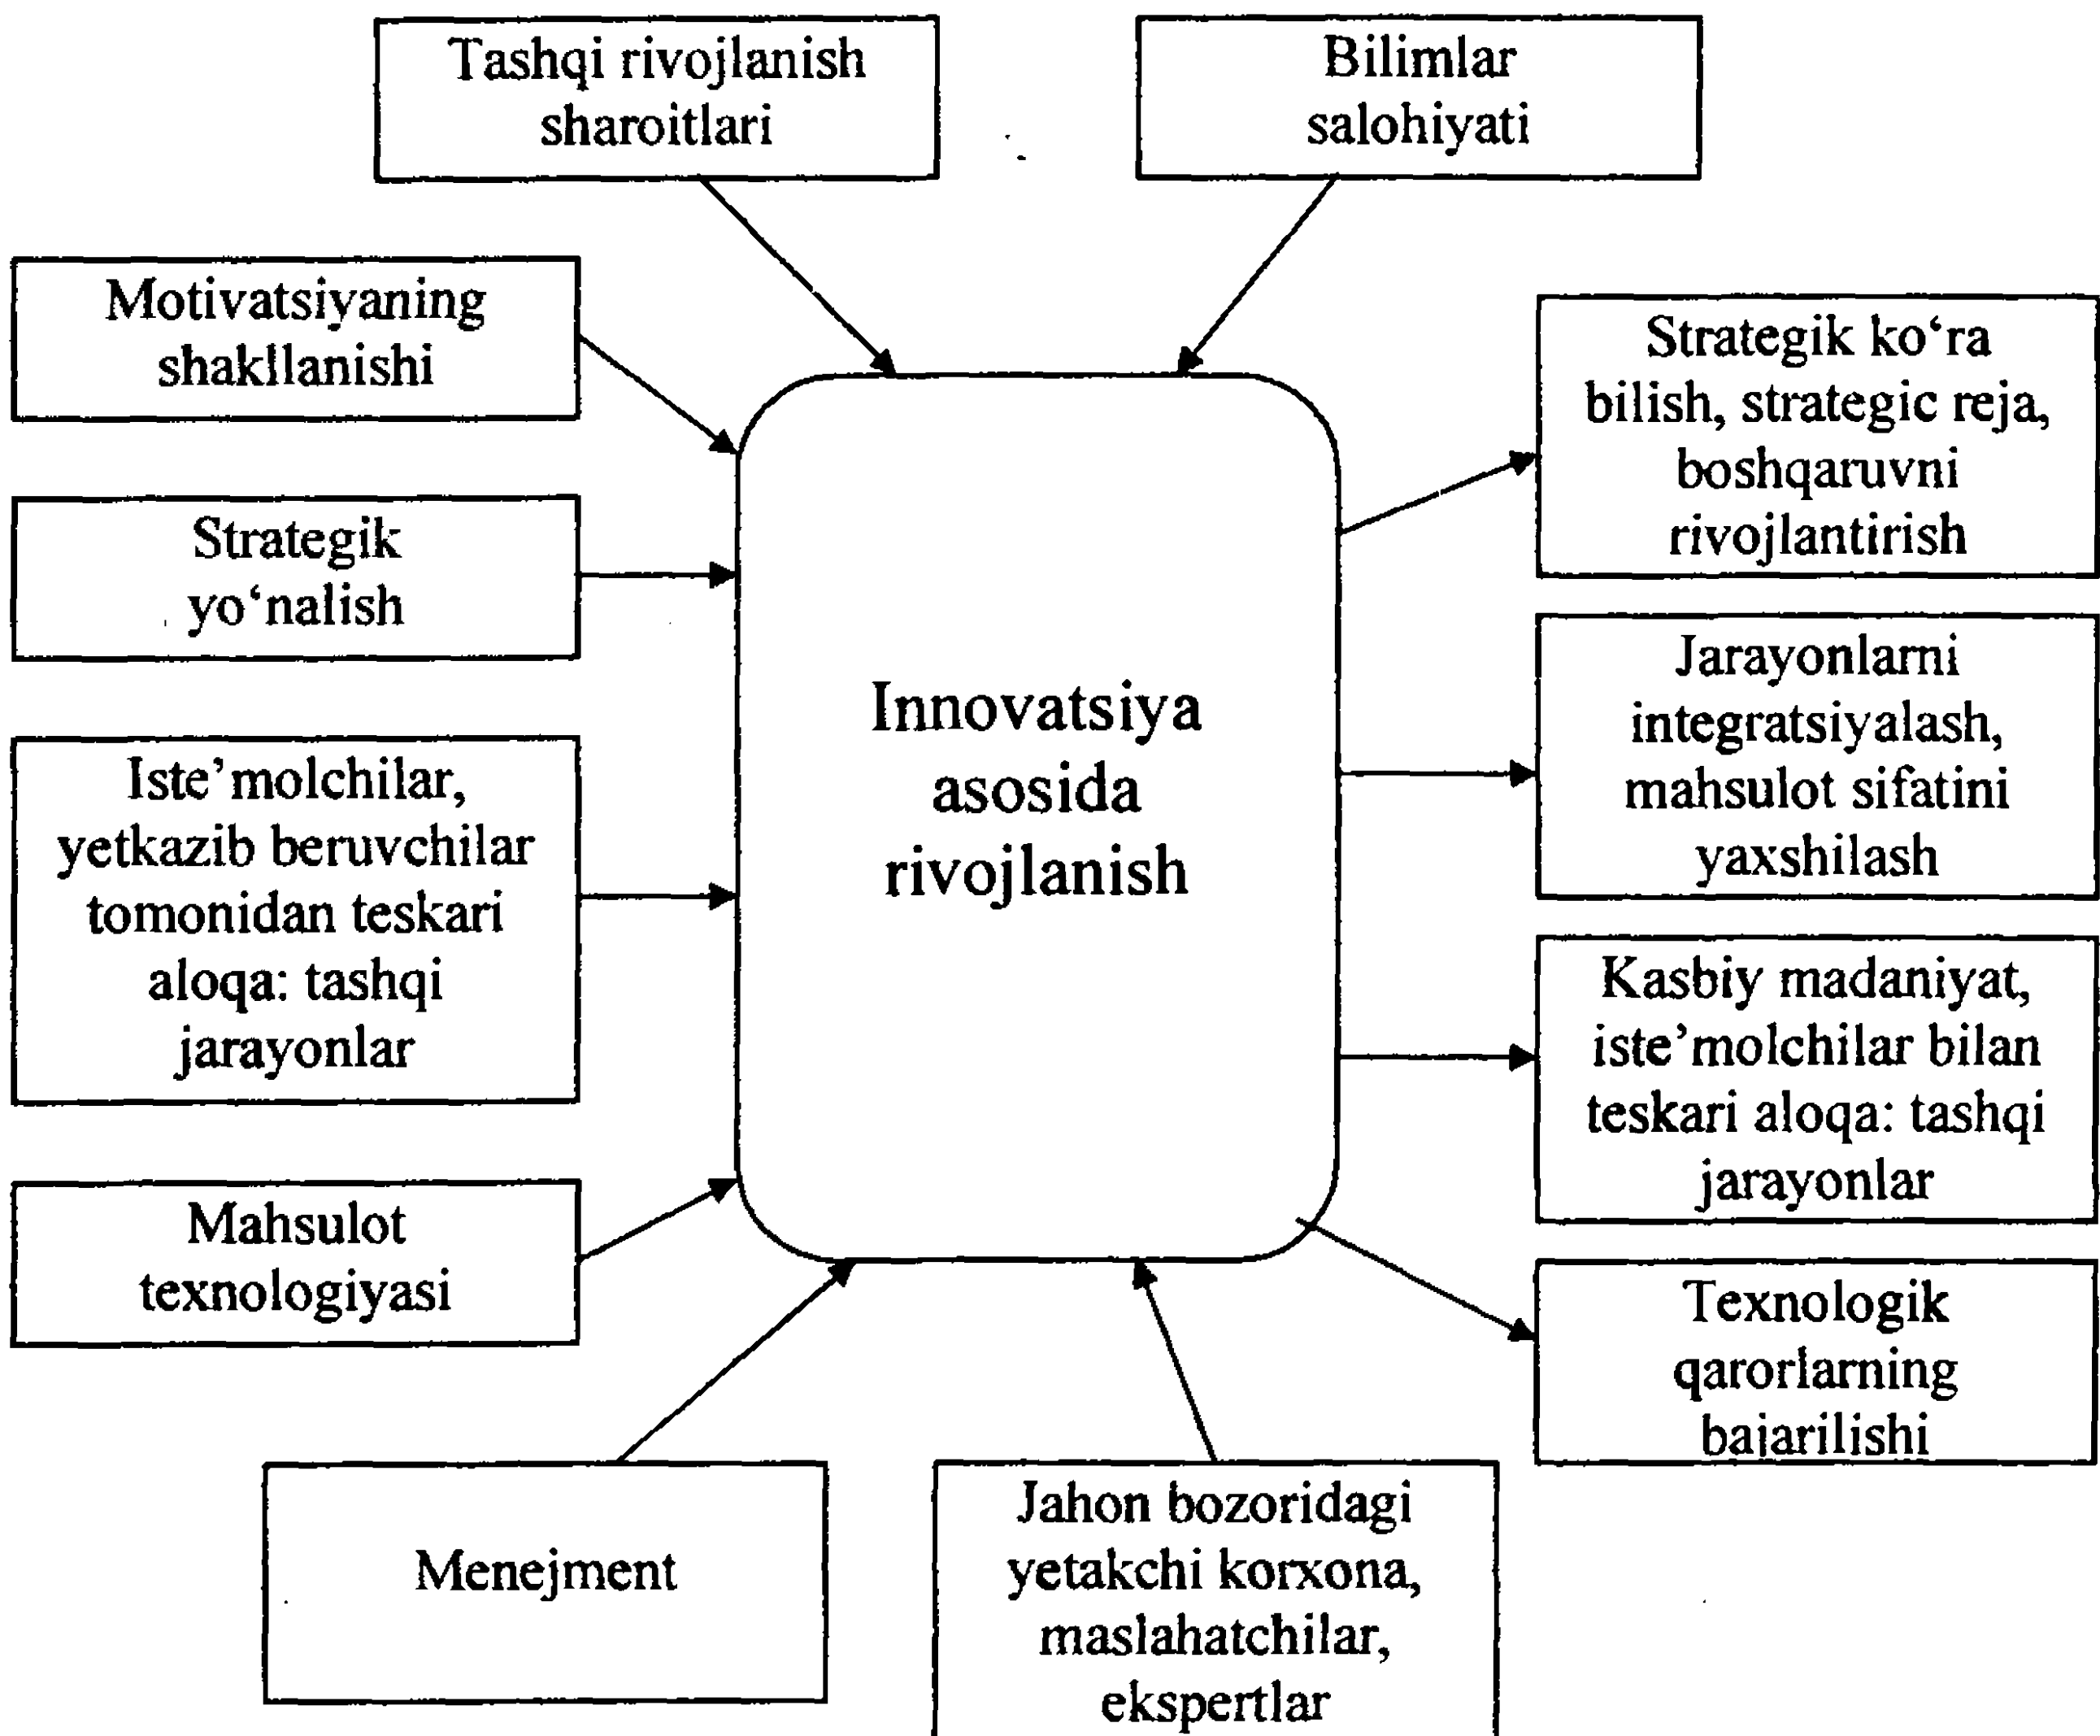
Tashqi rivojlanish sharoitlari

Bilimlar salohiyati

Motivatsiyaning shakllanishi

Strategik yo‘nalish

Iste’molchilar, yetkazib beruvchilar tomonidan teskari aloqa: tashqi jarayonlar

Mahsulot texnologiyasi

Innovatsiya asosida rivojlanish

Strategik ko‘ra bilish, strategic reja, boshqaruvni rivojlantirish

Jarayonlarni integratsiyalash, mahsulot sifatini yaxshilash

Kasbiy madaniyat, iste’molchilar bilan teskari aloqa: tashqi jarayonlar

Texnologik qarorlarning bajarilishi

Menejment

Jahon bozoridagi yetakchi korxona, maslahatchilar, ekspertlar